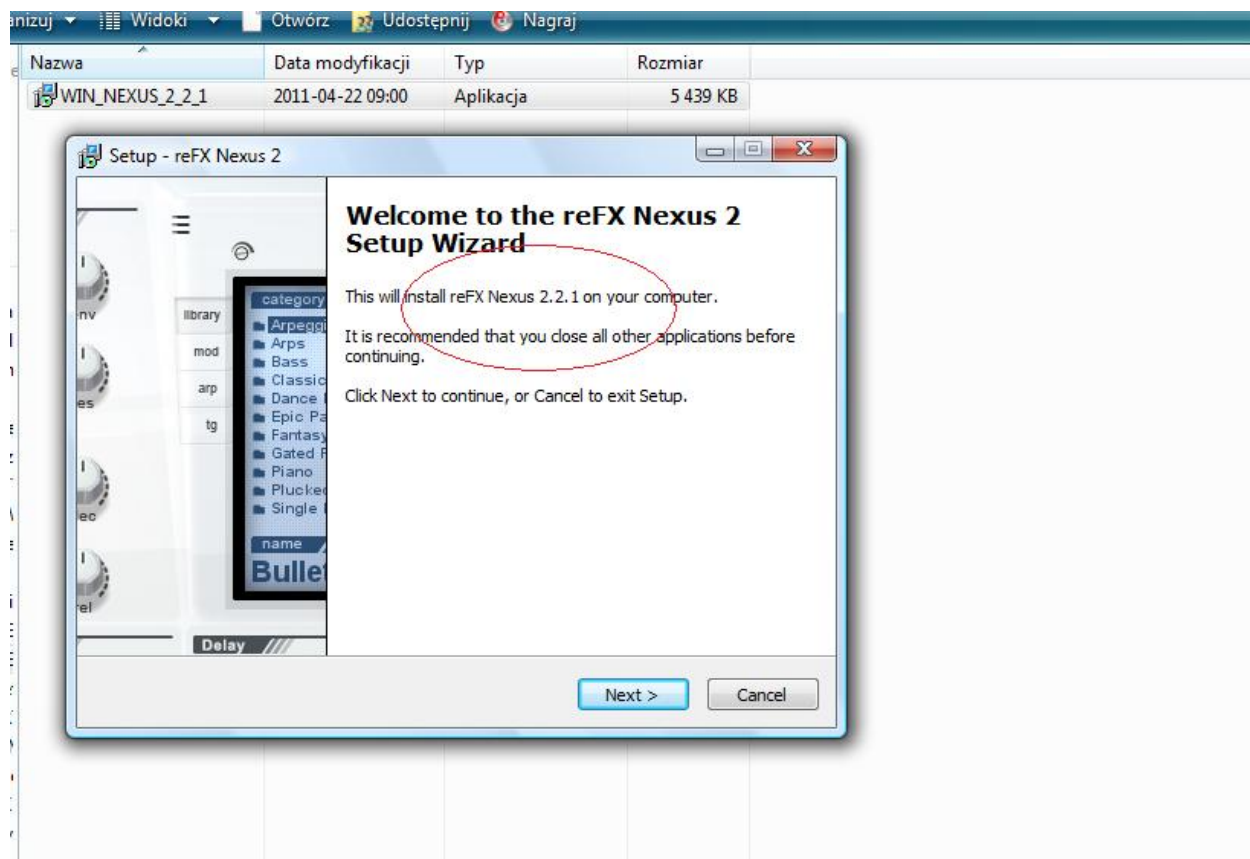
anizuj ▾ Widoki ▾ Otwórz Udostępnij Nagraj

| Nazwa | Data modyfikacji | Typ | Rozmiar |
|---|---|---|---|
| WIN_NEXUS_2_2_1 | 2011-04-22 09:00 | Aplikacja | 5 439 KB |

Setup - reFX Nexus 2

nv
es
ec
rel
library
mod
arp
tg
category
Arpegg
Arps
Bass
Classic
Dance
Epic Pa
Fantasy
Gated
Piano
Plucke
Single
name
Bulle
Delay

Welcome to the reFX Nexus 2 Setup Wizard

This will install reFX Nexus 2.2.1 on your computer.

It is recommended that you close all other applications before continuing.

Click Next to continue, or Cancel to exit Setup.

Next >
Cancel